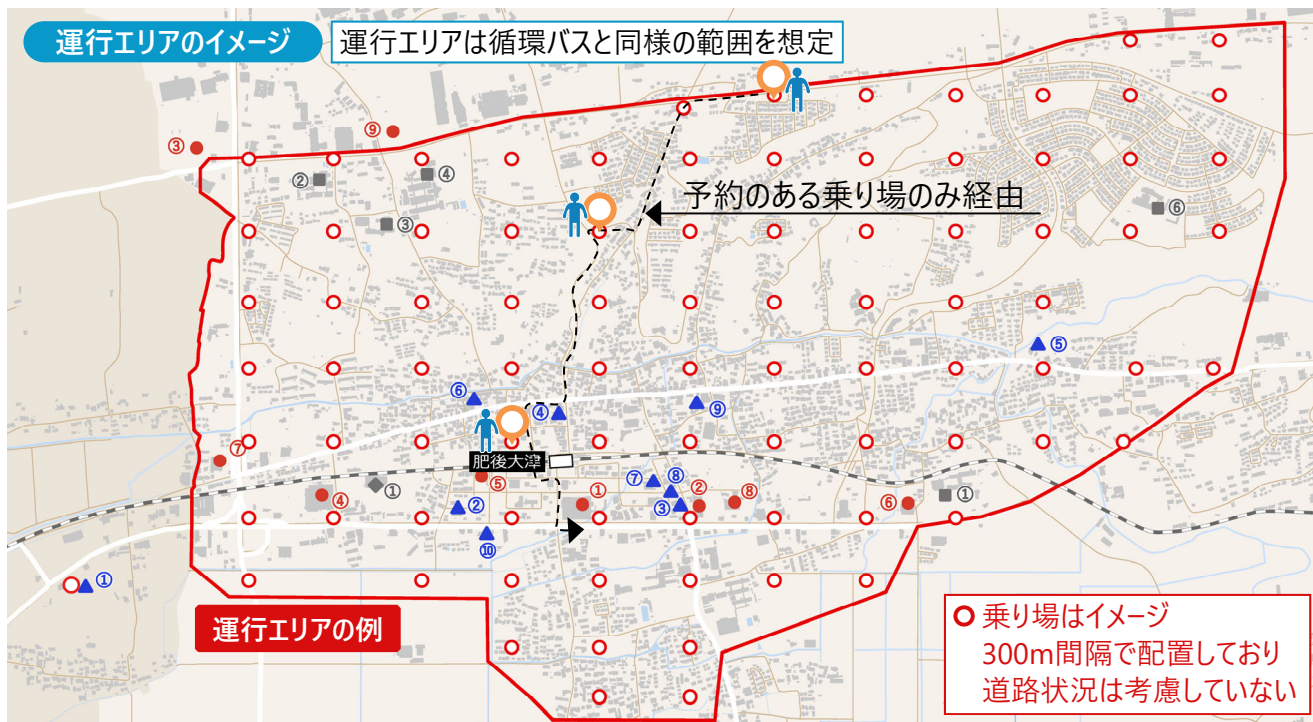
運行エリアのイメージ

運行エリアは循環バスと同様の範囲を想定

予約のある乗り場のみ経由

③ ⑨ ② ④ ③ ⑥ ⑤ ⑥ ④ ⑨ ⑦ ① ④ ② ⑤ ① ⑦ ⑧ ② ⑧ ③ ⑥ ① ⑩ ①

肥後大津

運行エリアの例

乗り場はイメージ
300m間隔で配置しており
道路状況は考慮していない